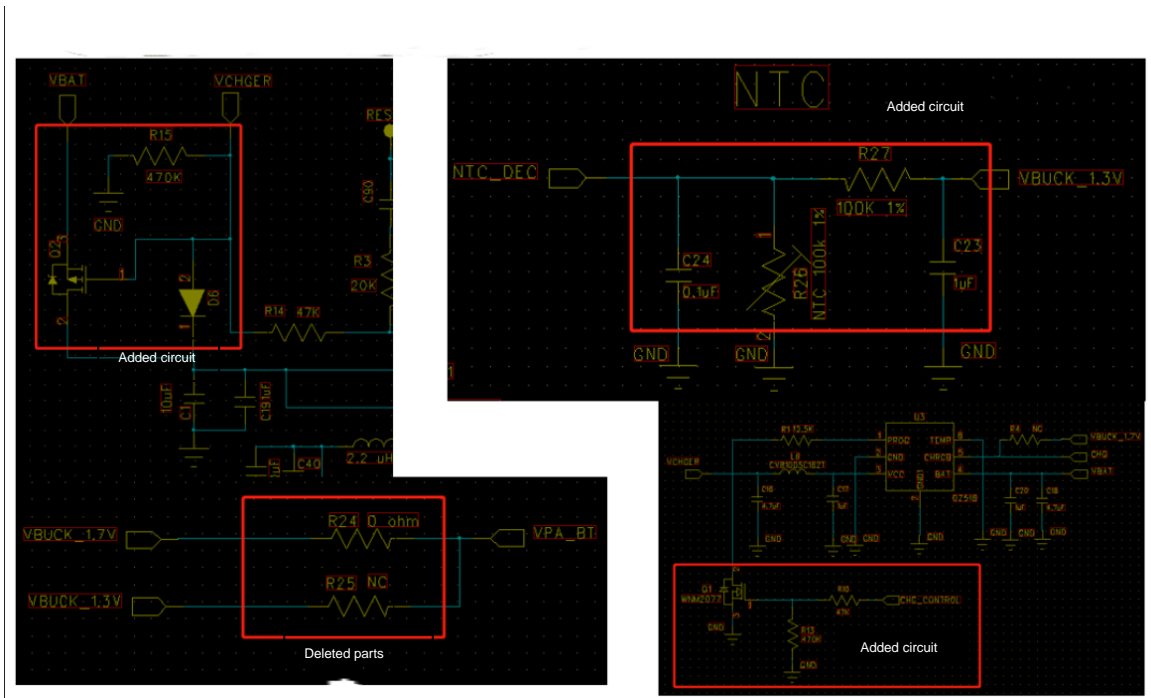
VBAT
VCHGER
R15
470K
GND
Q2
3
1
2
2
D6
1
RES
C90
R3
20K
R14 47K
Added circuit
10uF
C11
C19 1uF
1uF
C40
2.2 uH

NTC
Added circuit
NTC_DEC
R27
VBUCK_1.3V
100K 1%
C24
0.1uF
1
R26
NTC 100k 1%
2
C23
1uF
GND
GND
GND
1

VBUCK_1.7V
R24 0 ohm
VPA_BT
VBUCK_1.3V
R25 NC
Deleted parts

U3
R11 3.3K
PROG
TEMP
R4 NC
VBUCK_1.7V
VCHGER
L8
GND
CHRG
CHG
VCC
BAT
VBAT
GZ51B
C16
4.7uF
C17
1uF
C20
1uF
C18
4.7uF
GND
GND
GND
GND
GND
Q1
WNM2072
R16
47K
CHG_CONTROL
R13
470K
GND
GND
Added circuit